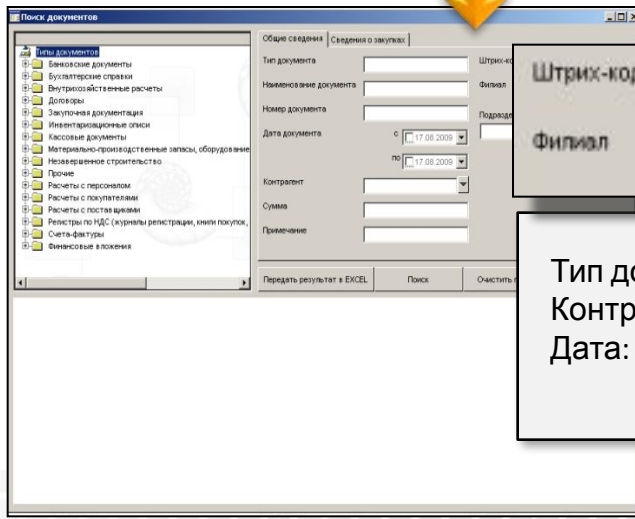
Поиск документов

Типы документов
Банковские документы
Бухгалтерские справки
Внутрихозяйственные расчеты
Договоры
Закупочная документация
Инвентаризационные описи
Кассовые документы
Материально-производственные запасы, оборудование
Незавершенное строительство
Прочие
Расчеты с персоналом
Расчеты с покупателями
Расчеты с поставщиками
Регистры по НДС (журналы регистрации, книги покупок,
Счета-фактуры
Финансовые вложения

Общие сведения | Сведения о закупках

Тип документа
Наименование документа
Номер документа
Дата документа с 17.08.2009 по 17.08.2009
Контрагент
Сумма
Примечание

Штрих-ко
Филиал
Подразде

Передать результат в EXCEL
Поиск
Очистить

Штрих-код
Филиал

Тип до
Контр
Дата: